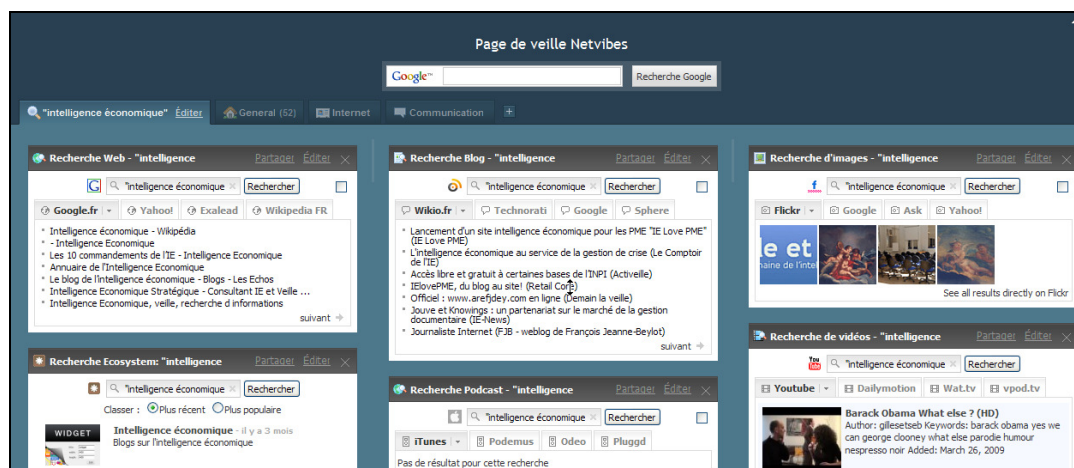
Page de veille Netvibes

Google™ Recherche Google

"intelligence économique" Éditer General (52) Internet Communication +

Recherche Web - "intelligence Partager Éditer ×

"intelligence économique × Rechercher

Google.fr Yahoo! Exalead Wikipedia FR

- Intelligence économique - Wikipédia
- - Intelligence Economique
- Les 10 commandements de l'IE - Intelligence Economique
- Annuaire de l'Intelligence Economique
- Le blog de l'intelligence économique - Blogs - Les Echos
- Intelligence Economique Stratégique - Consultant IE et Veille ...
- Intelligence Economique, veille, recherche d informations

suivant

Recherche Ecosystem: "intelligence Partager Éditer ×

"intelligence économique × Rechercher

Classer : Plus récent Plus populaire

WIDGET

Intelligence économique - il y a 3 mois
Blogs sur l'intelligence économique

Recherche Blog - "intelligence Partager Éditer ×

"intelligence économique × Rechercher

Wikio.fr Technorati Google Sphere

- Lancement d'un site intelligence économique pour les PME "IE Love PME" (IE Love PME)
- L'intelligence économique au service de la gestion de crise (Le Comptoir de l'IE)
- Accès libre et gratuit à certaines bases de l'INPI (Activeille)
- IElovePME, du blog au site! (Retail Core)
- Officiel : www.arefjdey.com en ligne (Demain la veille)
- Jouve et Knowings : un partenariat sur le marché de la gestion documentaire (IE-News)
- Journaliste Internet (FJB - weblog de François Jeanne-Beylot)

suivant

Recherche Podcast - "intelligence Partager Éditer ×

"intelligence économique × Rechercher

iTunes Podemus Odeo Pluggd

Pas de résultat pour cette recherche

Recherche d'images - "intelligence Partager Éditer ×

"intelligence économique × Rechercher

Flickr Google Ask Yahoo!

e et
aine de l'inte

See all results directly on Flickr

Recherche de vidéos - "intelligence Partager Éditer ×

"intelligence économique × Rechercher

Youtube Dailymotion Wat.tv vpod.tv

Barack Obama What else ? (HD)
Author: gillesetseb Keywords: barack obama yes we can george clooney what else parodie humour nespresso noir Added: March 26, 2009